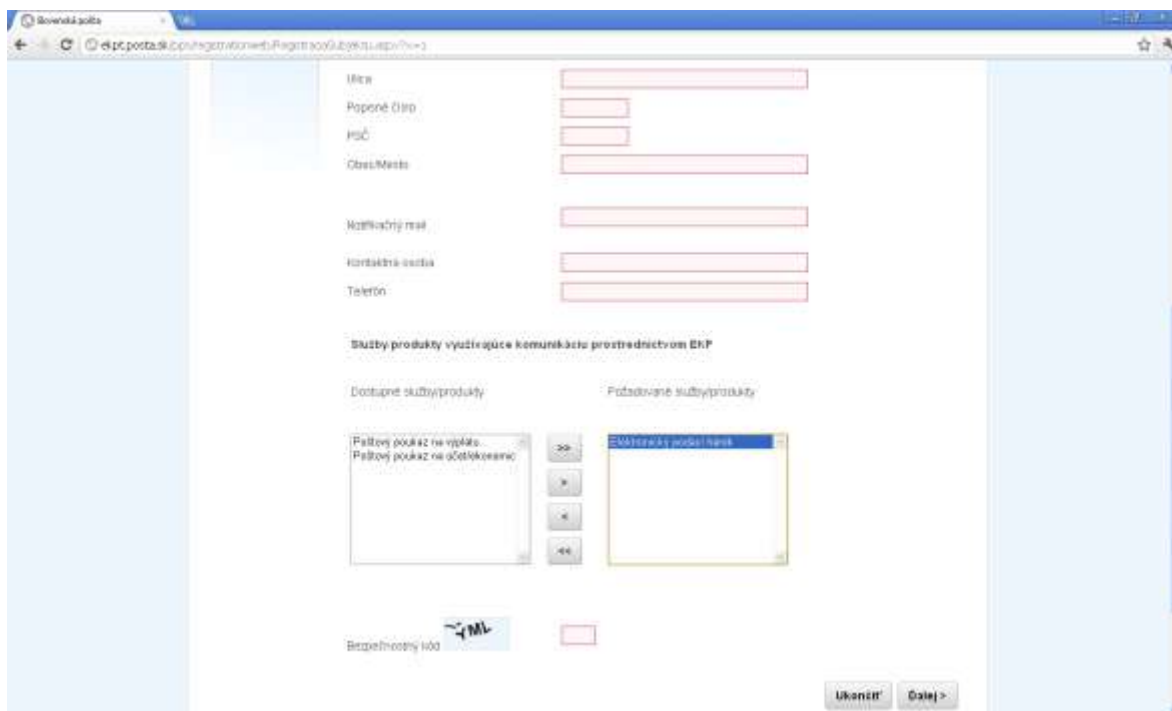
Slovenská pošta

ekpt.posta.sk/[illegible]/RegistraciaSubjektu.aspx?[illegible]

Ulica

Popisné číslo

PSČ

Obec/Mesto

Notifikačný mail

Kontaktná osoba

Telefón

Služby produkty využívajúce komunikáciu prostredníctvom EKP

Dostupné služby/produkty

Požadované služby/produkty

Poštový poukaz na výplatu
Poštový poukaz na účet/ekonomic

>>

>

<

<<

Elektronický podací hárok

Bezpečnostný kód

~YML

Ukončiť

Ďalej >